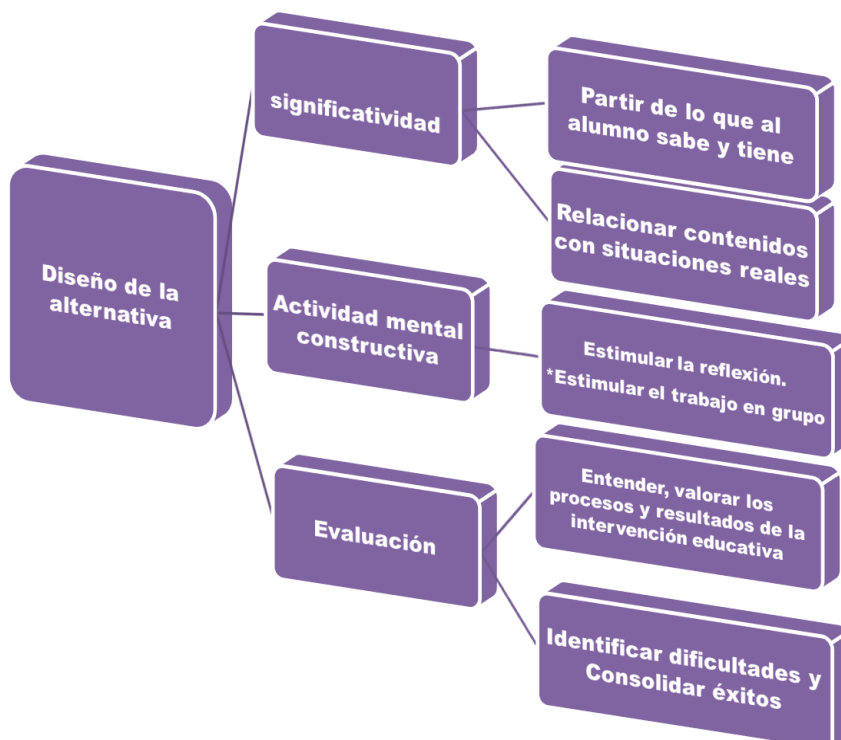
Diseño de la alternativa

significatividad

Partir de lo que al alumno sabe y tiene

Relacionar contenidos con situaciones reales

Actividad mental constructiva

Estimular la reflexión.
*Estimular el trabajo en grupo

Evaluación

Entender, valorar los procesos y resultados de la intervención educativa

Identificar dificultades y Consolidar éxitos